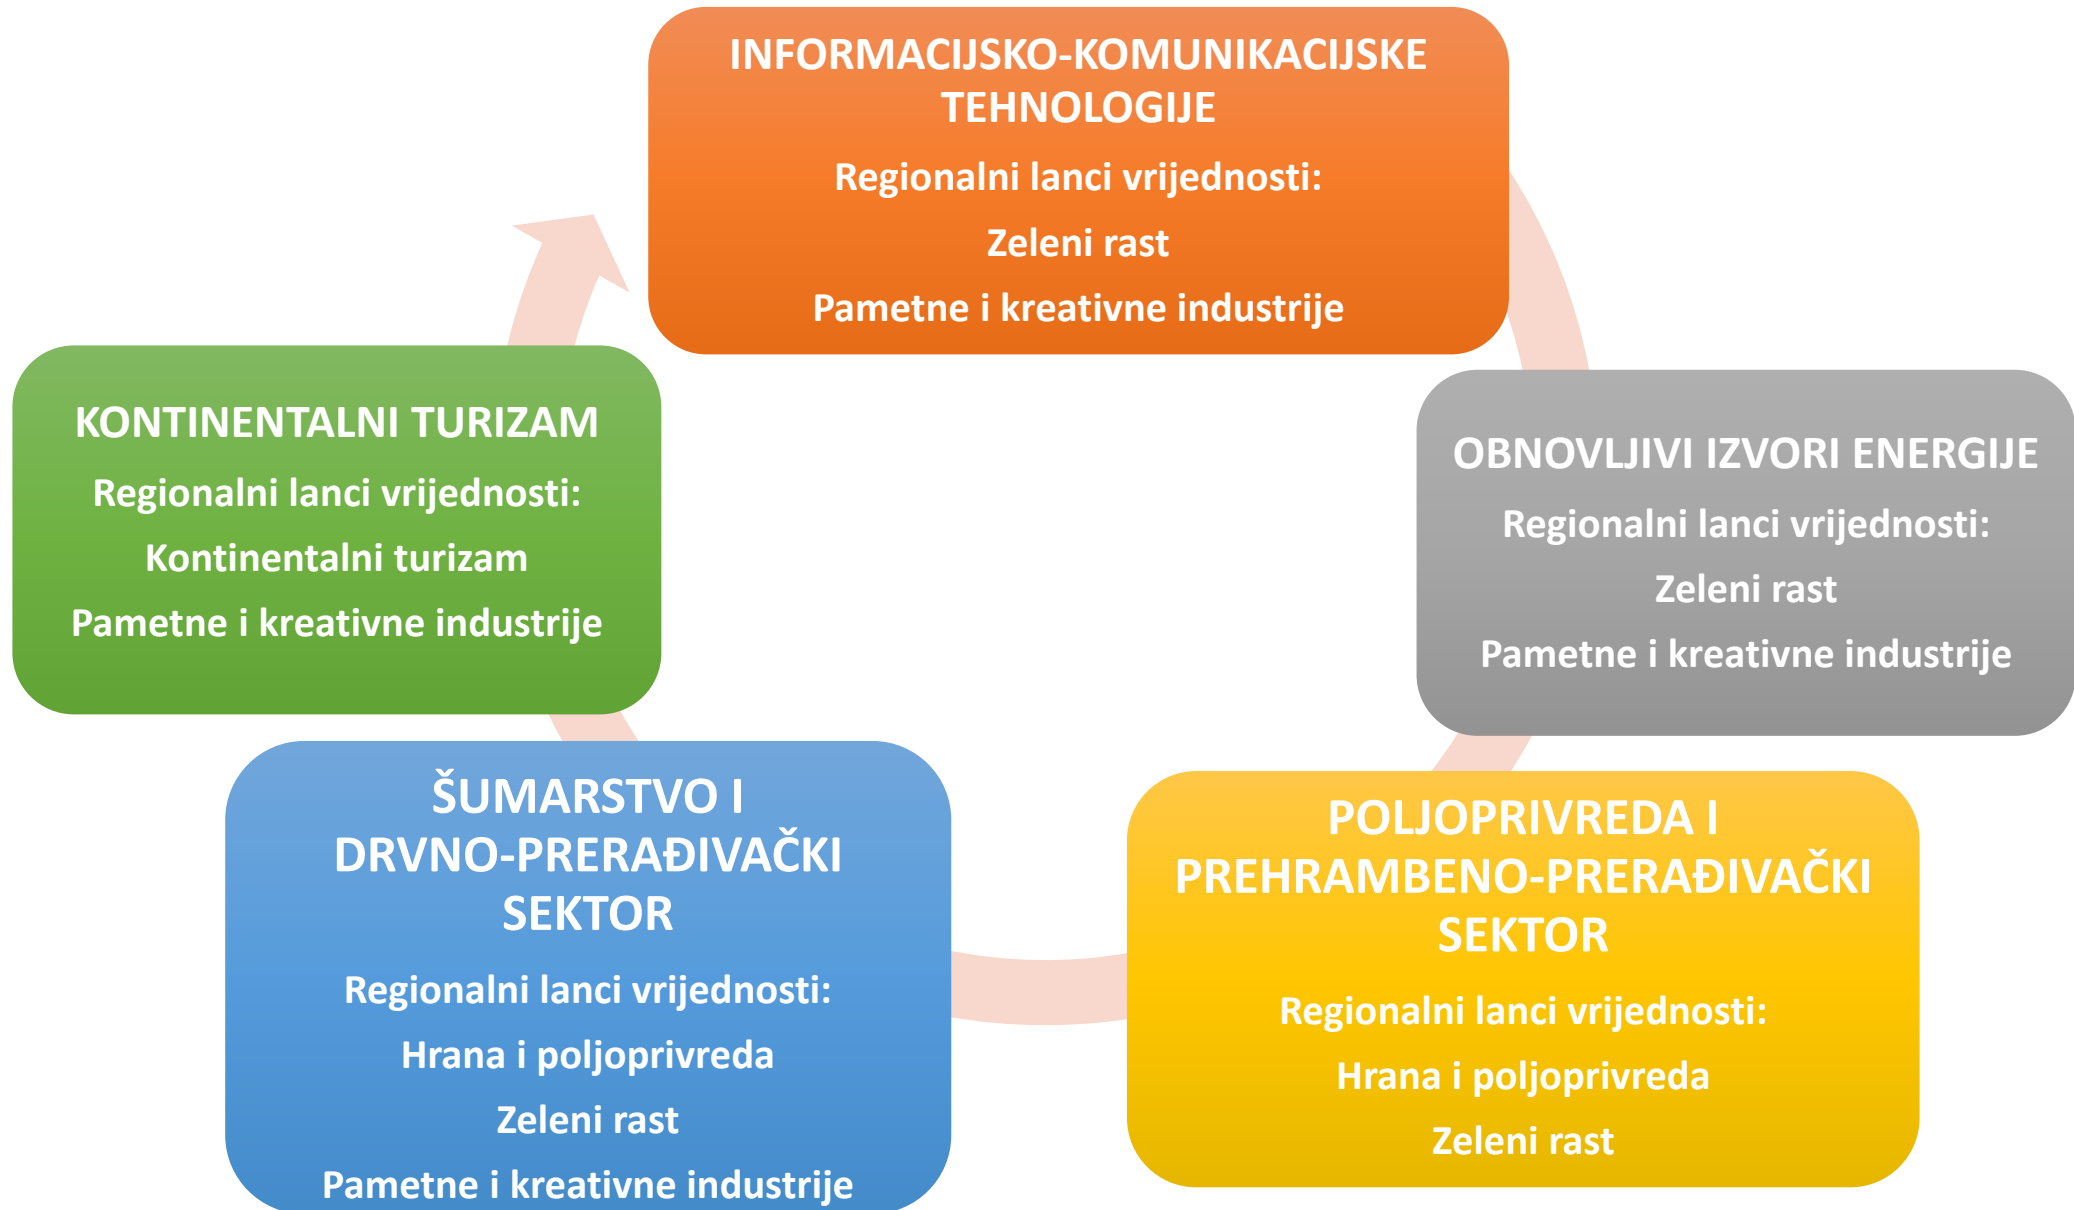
INFORMACIJSKO-KOMUNIKACIJSKE TEHNOLOGIJE

Regionalni lanci vrijednosti:

Zeleni rast

Pametne i kreativne industrije

OBNOVLJIVI IZVORI ENERGIJE

Regionalni lanci vrijednosti:

Zeleni rast

Pametne i kreativne industrije

POLJOPRIVREDA I PREHRAMBENO-PRERAĐIVAČKI SEKTOR

Regionalni lanci vrijednosti:

Hrana i poljoprivreda

Zeleni rast

ŠUMARSTVO I DRVNO-PRERAĐIVAČKI SEKTOR

Regionalni lanci vrijednosti:

Hrana i poljoprivreda

Zeleni rast

Pametne i kreativne industrije

KONTINENTALNI TURIZAM

Regionalni lanci vrijednosti:

Kontinentalni turizam

Pametne i kreativne industrije